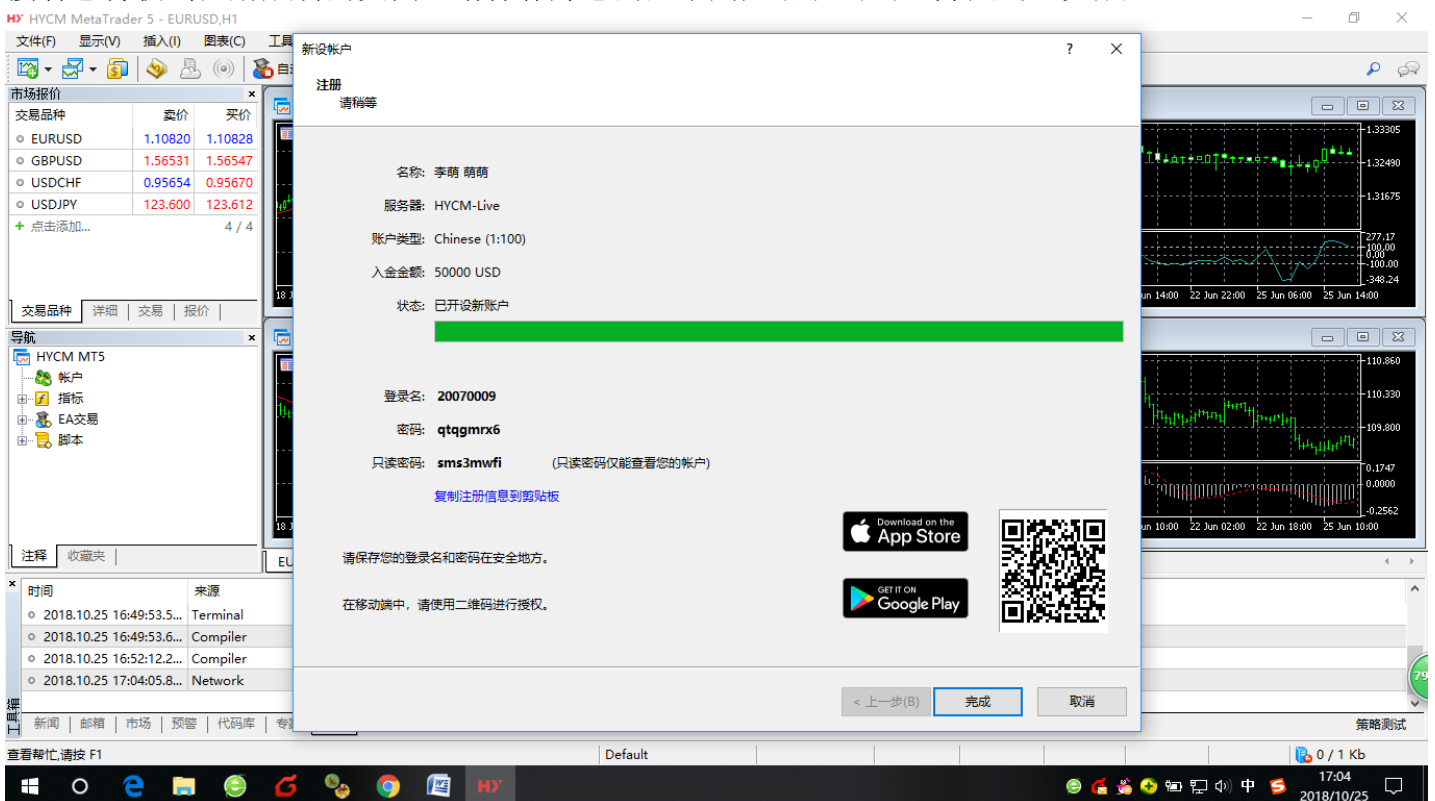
HYCM MetaTrader 5 - EURUSD,H1

文件(F) 显示(V) 插入(I) 图表(C) 工具

市场报价
交易品种 卖价 买价
| 交易品种 | 卖价 | 买价 |
|---|---|---|
| EURUSD | 1.10820 | 1.10828 |
| GBPUSD | 1.56531 | 1.56547 |
| USDCHF | 0.95654 | 0.95670 |
| USDJPY | 123.600 | 123.612 |

+ 点击添加... 4 / 4

交易品种 | 详细 | 交易 | 报价

导航
HYCM MT5
帐户
指标
EA交易
脚本

注释 | 收藏夹

新设帐户 ? ✕

注册
请稍等

名称: 李萌 萌萌
服务器: HYCM-Live
账户类型: Chinese (1:100)
入金金额: 50000 USD
状态: 已开设新账户

登录名: 20070009
密码: qtqgmrx6
只读密码: sms3mwfi (只读密码仅能查看您的帐户)
复制注册信息到剪贴板

请保存您的登录名和密码在安全地方。

在移动端中，请使用二维码进行授权。

Download on the App Store
GET IT ON Google Play

< 上一步(B) 完成 取消

1.33305
1.32490
1.31675
277.17
100.00
0.00
-100.00
-348.24
Jun 14:00 22 Jun 22:00 25 Jun 06:00 25 Jun 14:00

110.860
110.330
109.800
0.1747
0.0000
-0.2562
Jun 10:00 22 Jun 02:00 22 Jun 18:00 25 Jun 10:00

18 J
18 J
EU

时间 来源
2018.10.25 16:49:53.5... Terminal
2018.10.25 16:49:53.6... Compiler
2018.10.25 16:52:12.2... Compiler
2018.10.25 17:04:05.8... Network

工具箱
新闻 | 邮箱 | 市场 | 预警 | 代码库 | 专

策略测试

查看帮忙,请按 F1
Default
0 / 1 Kb

79

中
17:04
2018/10/25